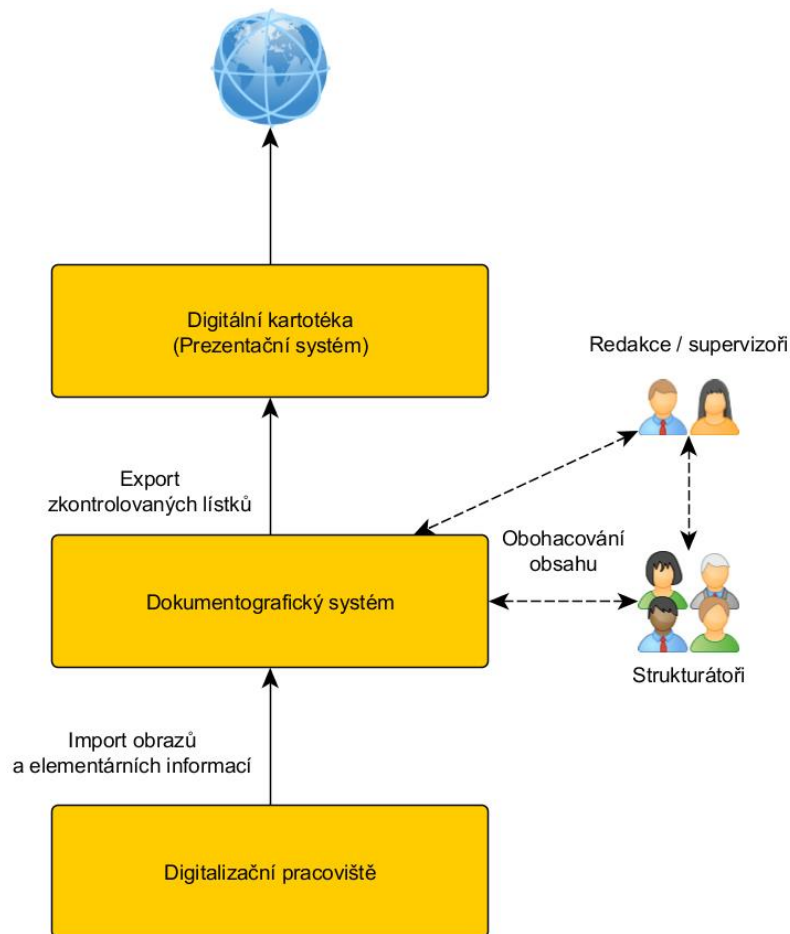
Digitální kartotéka
(Prezentační systém)

Redakce / supervizoři

Export
zkontrolovaných lístků

Obohacování
obsahu

Dokumentografický systém

Strukturátoři

Import obrazů
a elementárních informací

Digitalizační pracoviště